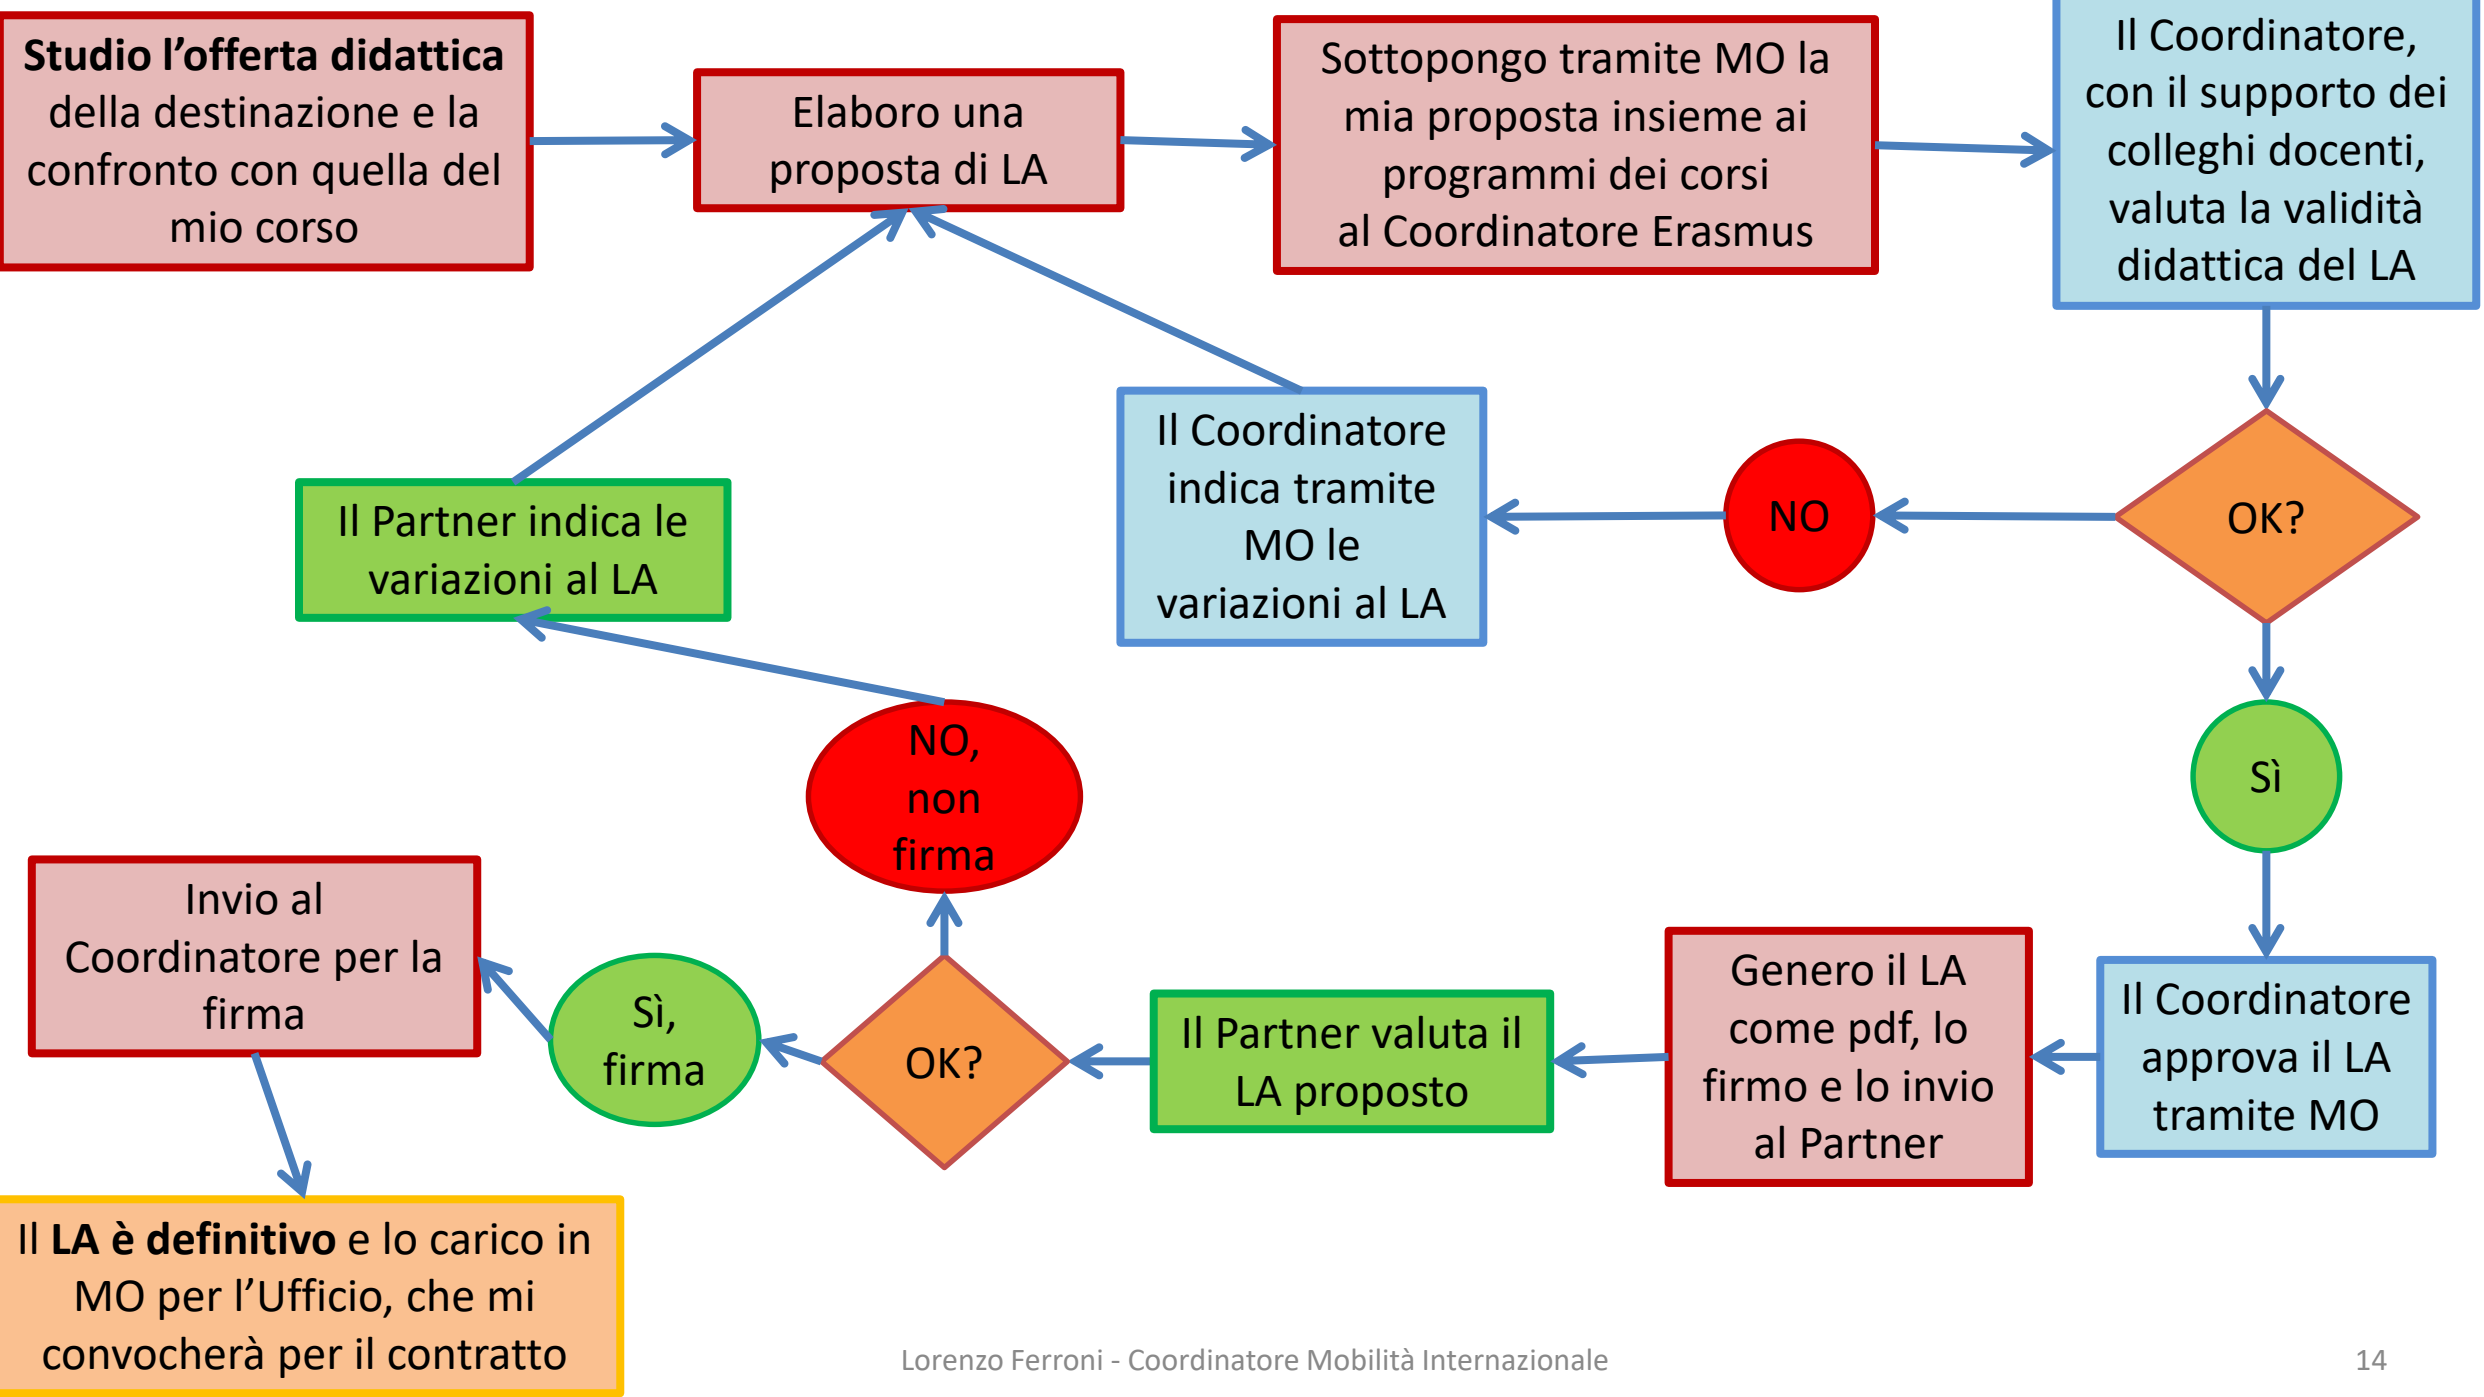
**Studio l'offerta didattica** della destinazione e la confronto con quella del mio corso

Elaboro una proposta di LA

Sottopongo tramite MO la mia proposta insieme ai programmi dei corsi al Coordinatore Erasmus

Il Coordinatore, con il supporto dei colleghi docenti, valuta la validità didattica del LA

OK?

NO

Il Coordinatore indica tramite MO le variazioni al LA

Il Partner indica le variazioni al LA

Sì

Il Coordinatore approva il LA tramite MO

Genero il LA come pdf, lo firmo e lo invio al Partner

Il Partner valuta il LA proposto

OK?

NO, non firma

Sì, firma

Invio al Coordinatore per la firma

Il **LA è definitivo** e lo carico in MO per l'Ufficio, che mi convocherà per il contratto

Lorenzo Ferroni - Coordinatore Mobilità Internazionale

14